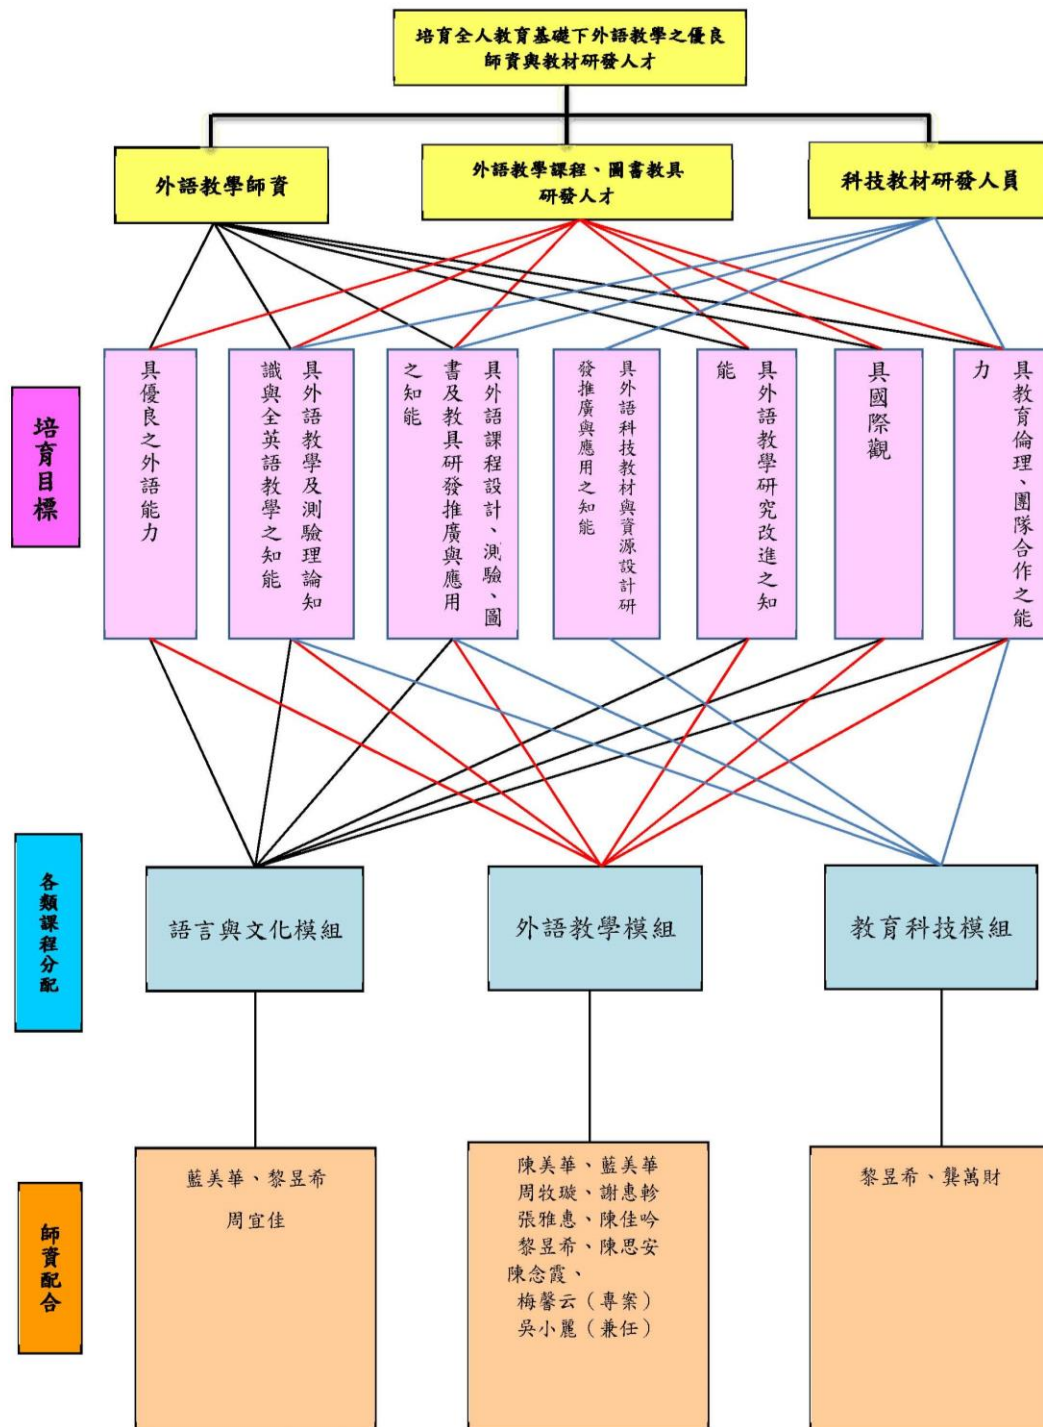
培育全人教育基礎下外語教學之優良師資與教材研發人才

外語教學師資

外語教學課程、圖書教具研發人才

科技教材研發人員

培育目標

具優良之外語能力

具外語教學及測驗理論知識與全英語教學之知能

具外語課程設計、測驗、圖書及教具研發推廣與應用之知能

具外語科技教材與資源設計研發推廣與應用之知能

具外語教學研究改進之知能

具國際觀

具教育倫理、團隊合作之能力

各類課程分配

語言與文化模組

外語教學模組

教育科技模組

師資配合

藍美華、黎昱希
周宜佳

陳美華、藍美華
周牧璇、謝惠齡
張雅惠、陳佳吟
黎昱希、陳思安
陳念霞、
梅馨云（專案）
吳小麗（兼任）

黎昱希、龔萬財